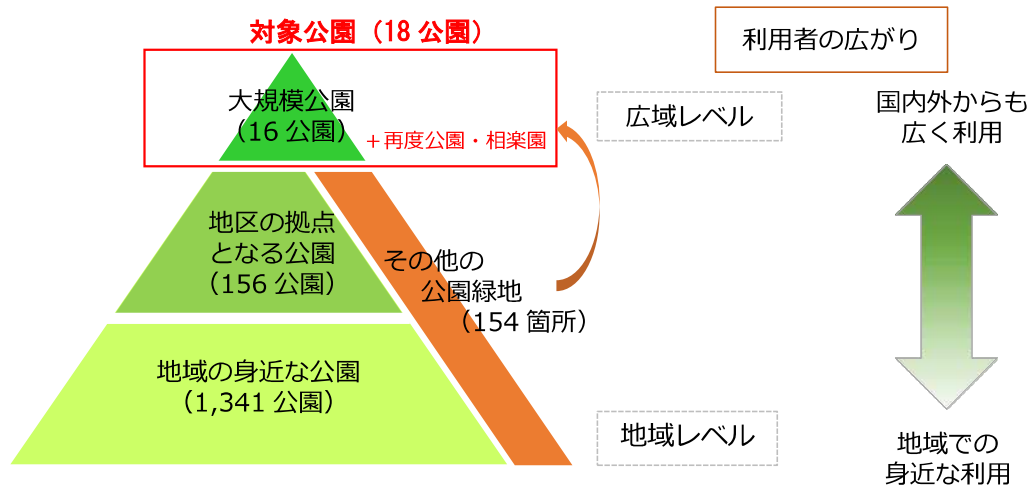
対象公園（18 公園）

大規模公園
（16 公園）

＋再度公園・相楽園

地区の拠点
となる公園
（156 公園）

その他の
公園緑地
（154 箇所）

地域の身近な公園
（1,341 公園）

利用者の広がり

広域レベル

地域レベル

国内外からも
広く利用

地域での
身近な利用